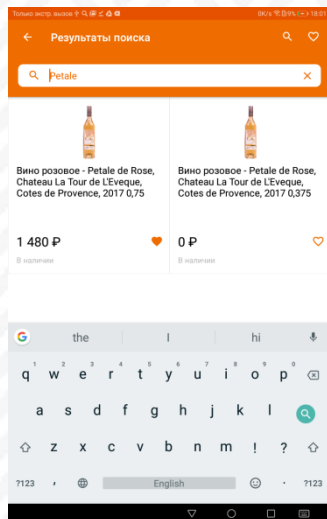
Только экстр. вызов
0K/s 9% 18:01

Результаты поиска

Petale

Вино розовое - Petale de Rose, Chateau La Tour de L'Eveque, Cotes de Provence, 2017 0,75

1 480 ₽

В наличии

Вино розовое - Petale de Rose, Chateau La Tour de L'Eveque, Cotes de Provence, 2017 0,375

0 ₽

В наличии

the
I
hi

q w e r t y u i o p
a s d f g h j k l
z x c v b n m ! ?
?123 , English . ?123